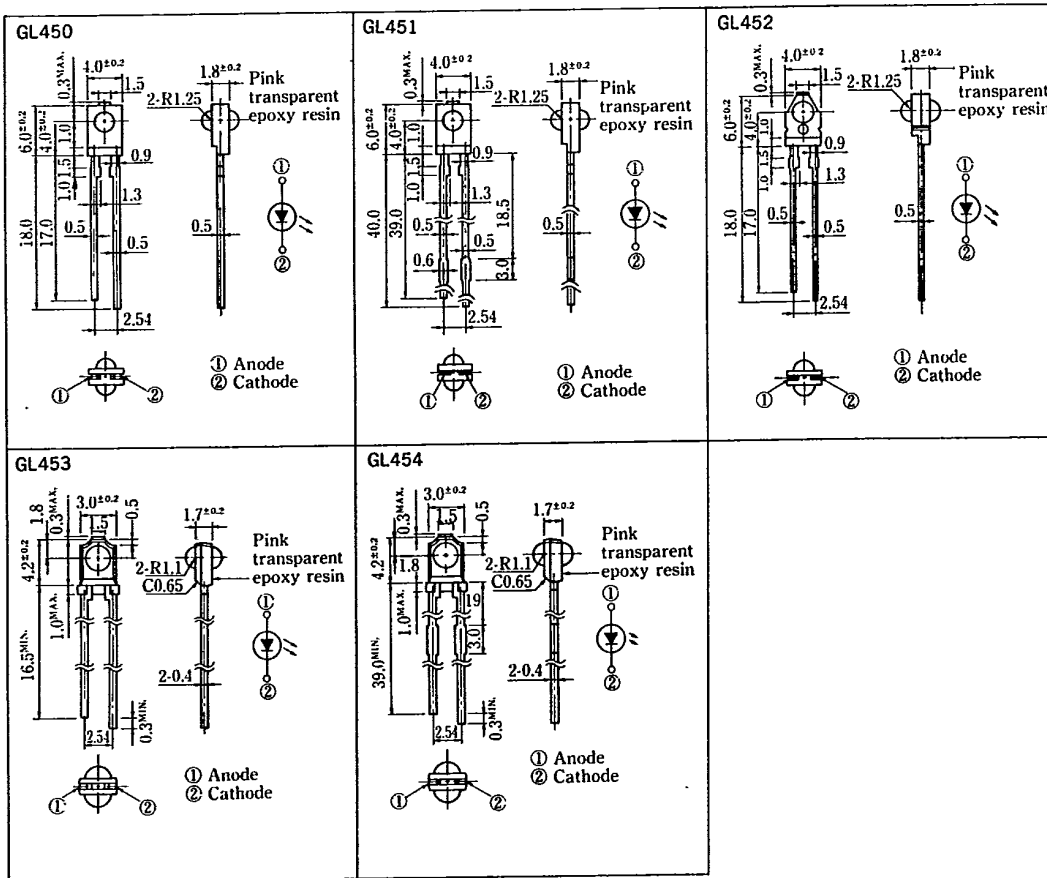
GL450

$0.3^{MAX.}$ $4.0^{\pm0.2}$ 1.5 $1.8^{\pm0.2}$ Pink transparent epoxy resin

2-R1.25

$6.0^{\pm0.2}$ $4.0^{\pm0.2}$ 1.0 1.5 1.0 0.9 1.3

18.0 17.0 0.5 0.5 0.5

2.54

① ②

① Anode
② Cathode

① ②

GL451

$0.3^{MAX.}$ $4.0^{\pm0.2}$ 1.5 $1.8^{\pm0.2}$ Pink transparent epoxy resin

2-R1.25

$6.0^{\pm0.2}$ $4.0^{\pm0.2}$ 1.0 1.5 1.0 0.9 1.3 18.5

40.0 39.0 0.5 0.5 0.5 0.6 3.0

2.54

① ②

① Anode
② Cathode

① ②

GL452

$0.3^{MAX.}$ $4.0^{\pm0.2}$ 1.5 $1.8^{\pm0.2}$ 2-R1.25 Pink transparent epoxy resin

$6.0^{\pm0.2}$ $4.0^{\pm0.2}$ 1.0 1.5 1.0 0.9 1.3

18.0 17.0 0.5 0.5 0.5

2.54

① ②

① Anode
② Cathode

① ②

GL453

1.8 $0.3^{MAX.}$ $3.0^{\pm0.2}$ 1.5 0.5 $1.7^{\pm0.2}$

Pink transparent epoxy resin

$4.2^{\pm0.2}$ 2-R1.1 C0.65

$1.0^{MAX.}$

① ②

$16.5^{MIN.}$ 2-0.4

2.54 $0.3^{MIN.}$

① Anode
② Cathode

① ②

GL454

$0.3^{MAX.}$ $3.0^{\pm0.2}$ 1.5 0.5 $1.7^{\pm0.2}$

Pink transparent epoxy resin

$4.2^{\pm0.2}$ 1.8 2-R1.1 C0.65

$1.0^{MAX.}$ 9 3.0

① ②

$39.0^{MIN.}$ 2-0.4

2.54 $0.3^{MIN.}$

① Anode
② Cathode

① ②